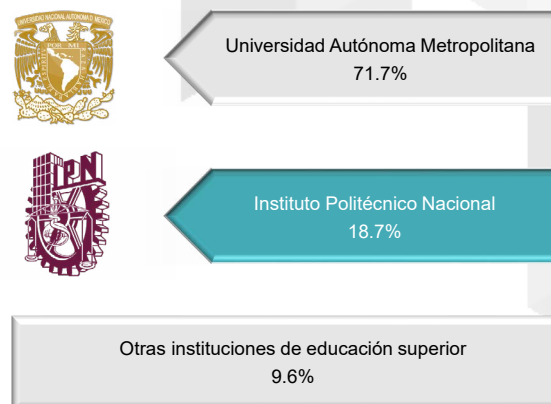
UNIVERSIDAD NACIONAL AUTÓNOMA DE MÉXICO

POR MI RAZA HABLARÁ EL ESPÍRITU

Universidad Autónoma Metropolitana
71.7%

IPN

Instituto Politécnico Nacional
18.7%

Otras instituciones de educación superior
9.6%